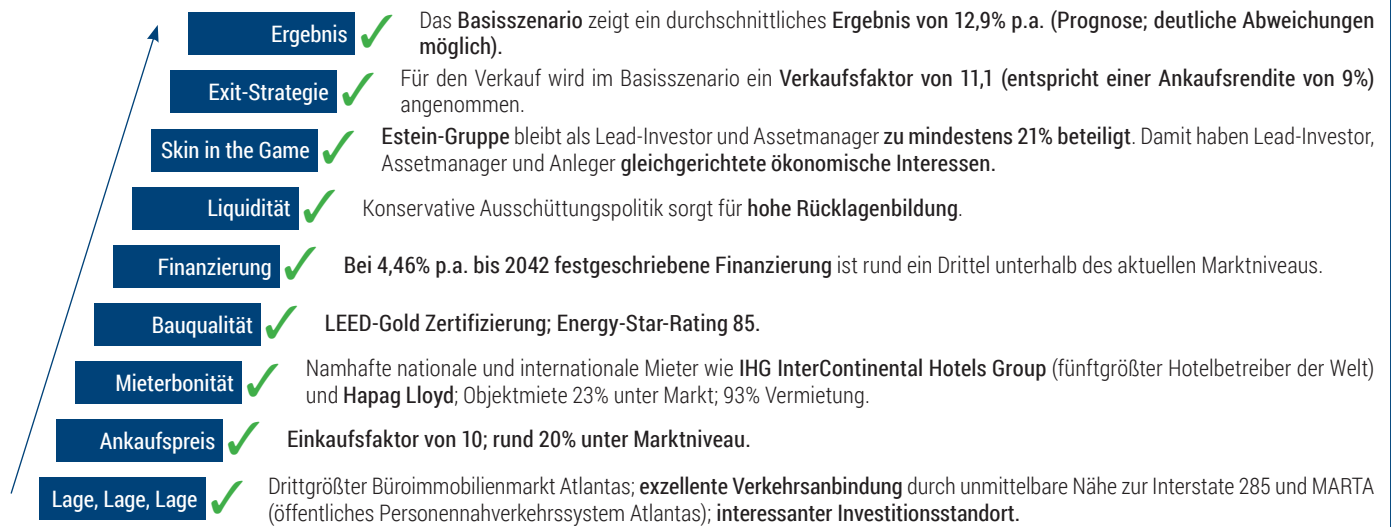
Ergebnis

Das Basisszenario zeigt ein durchschnittliches Ergebnis von 12,9% p.a. (Prognose; deutliche Abweichungen möglich).

Exit-Strategie

Für den Verkauf wird im Basisszenario ein Verkaufsfaktor von 11,1 (entspricht einer Ankaufsrendite von 9%) angenommen.

Skin in the Game

Estein-Gruppe bleibt als Lead-Investor und Assetmanager zu mindestens 21% beteiligt. Damit haben Lead-Investor, Assetmanager und Anleger gleichgerichtete ökonomische Interessen.

Liquidität

Konservative Ausschüttungspolitik sorgt für hohe Rücklagenbildung.

Finanzierung

Bei 4,46% p.a. bis 2042 festgeschriebene Finanzierung ist rund ein Drittel unterhalb des aktuellen Marktniveaus.

Bauqualität

LEED-Gold Zertifizierung; Energy-Star-Rating 85.

Mieterbonität

Namhafte nationale und internationale Mieter wie IHG InterContinental Hotels Group (fünftgrößter Hotelbetreiber der Welt) und Hapag Lloyd; Objektmiete 23% unter Markt; 93% Vermietung.

Ankaufspreis

Einkaufsfaktor von 10; rund 20% unter Marktniveau.

Lage, Lage, Lage

Drittgrößter Büroimmobilienmarkt Atlantas; exzellente Verkehrsanbindung durch unmittelbare Nähe zur Interstate 285 und MARTA (öffentliches Personennahverkehrssystem Atlantas); interessanter Investitionsstandort.